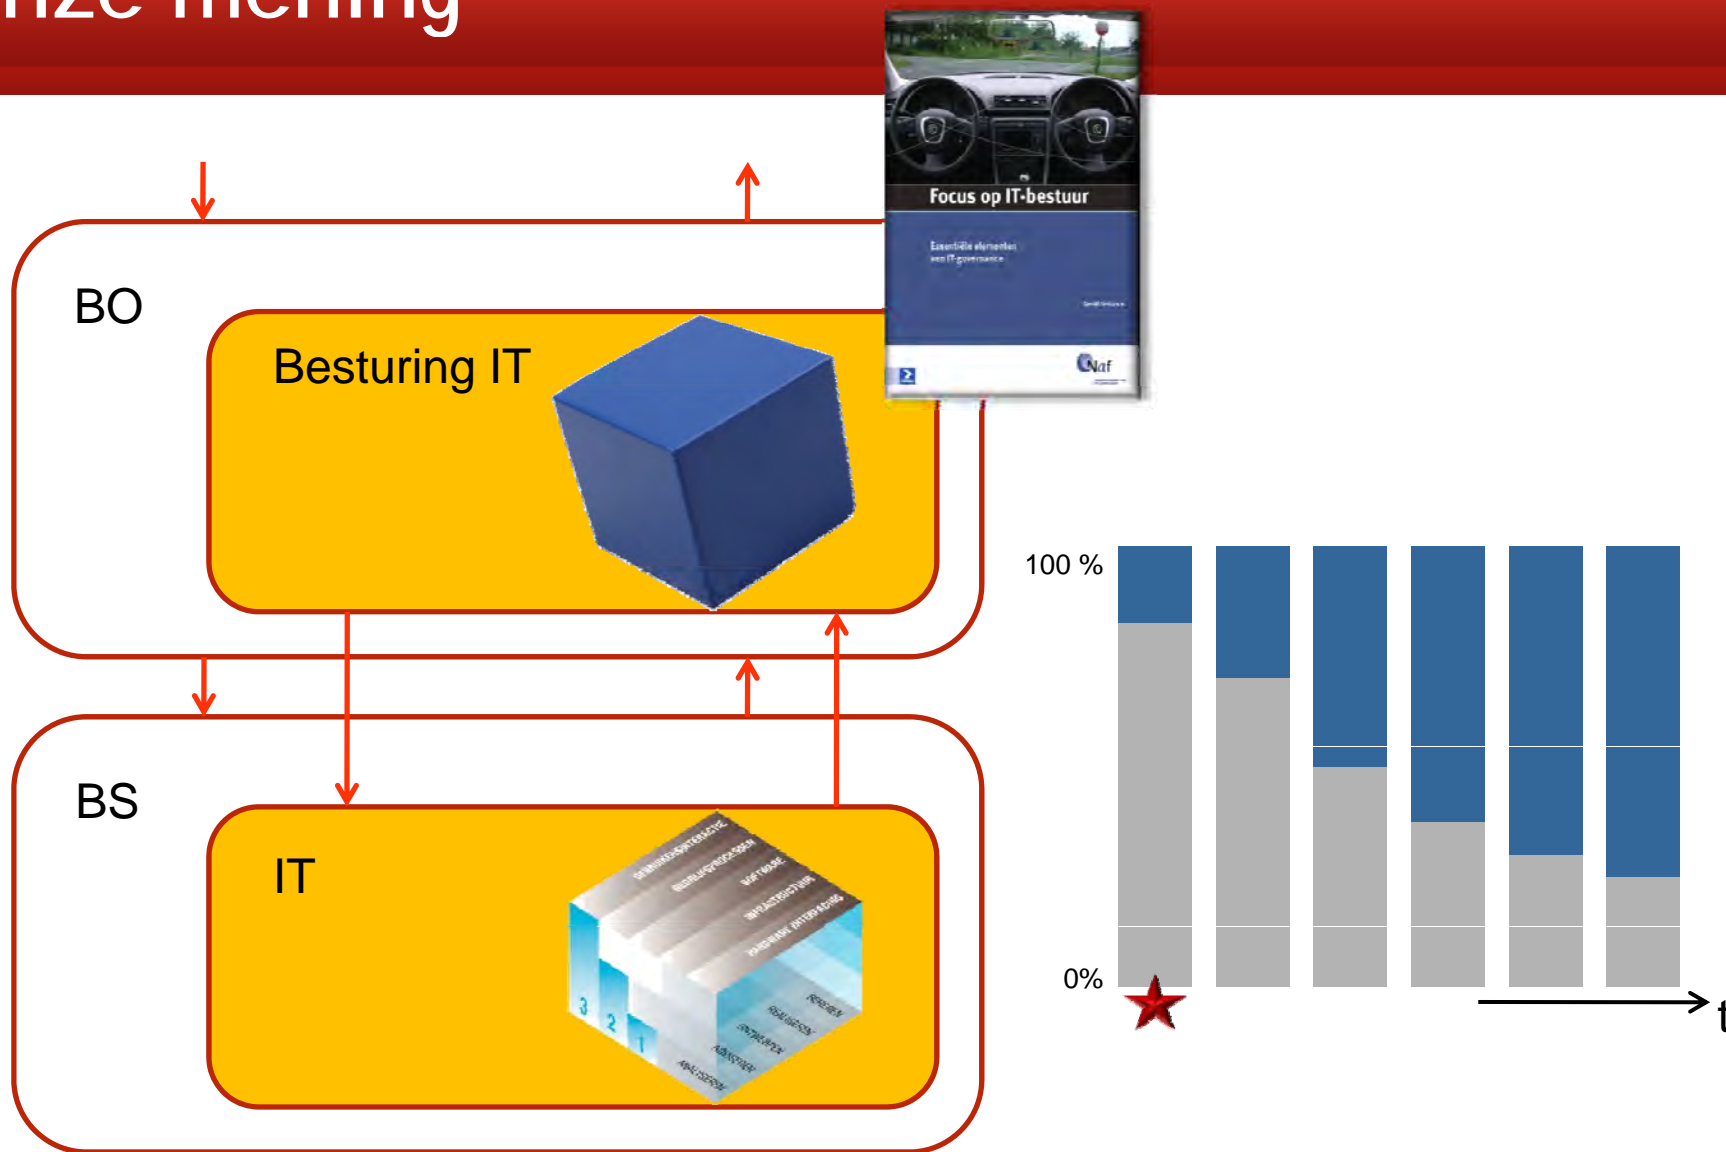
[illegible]

Focus op IT-bestuur

Essentiële elementen van IT-governance

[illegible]

Naf

BO

Besturing IT

BS

IT

GEBRUIKERSINTERACTIE

GEGEVENSVERWERKING

SOFTWARE

INFRASTRUCTUUR

HARDWARE INTERACTIE

3

2

1

BEHEREN

REALISEREN

ONTWERPEN

ADVISEREN

ANALYSEREN

100 %

0%

t